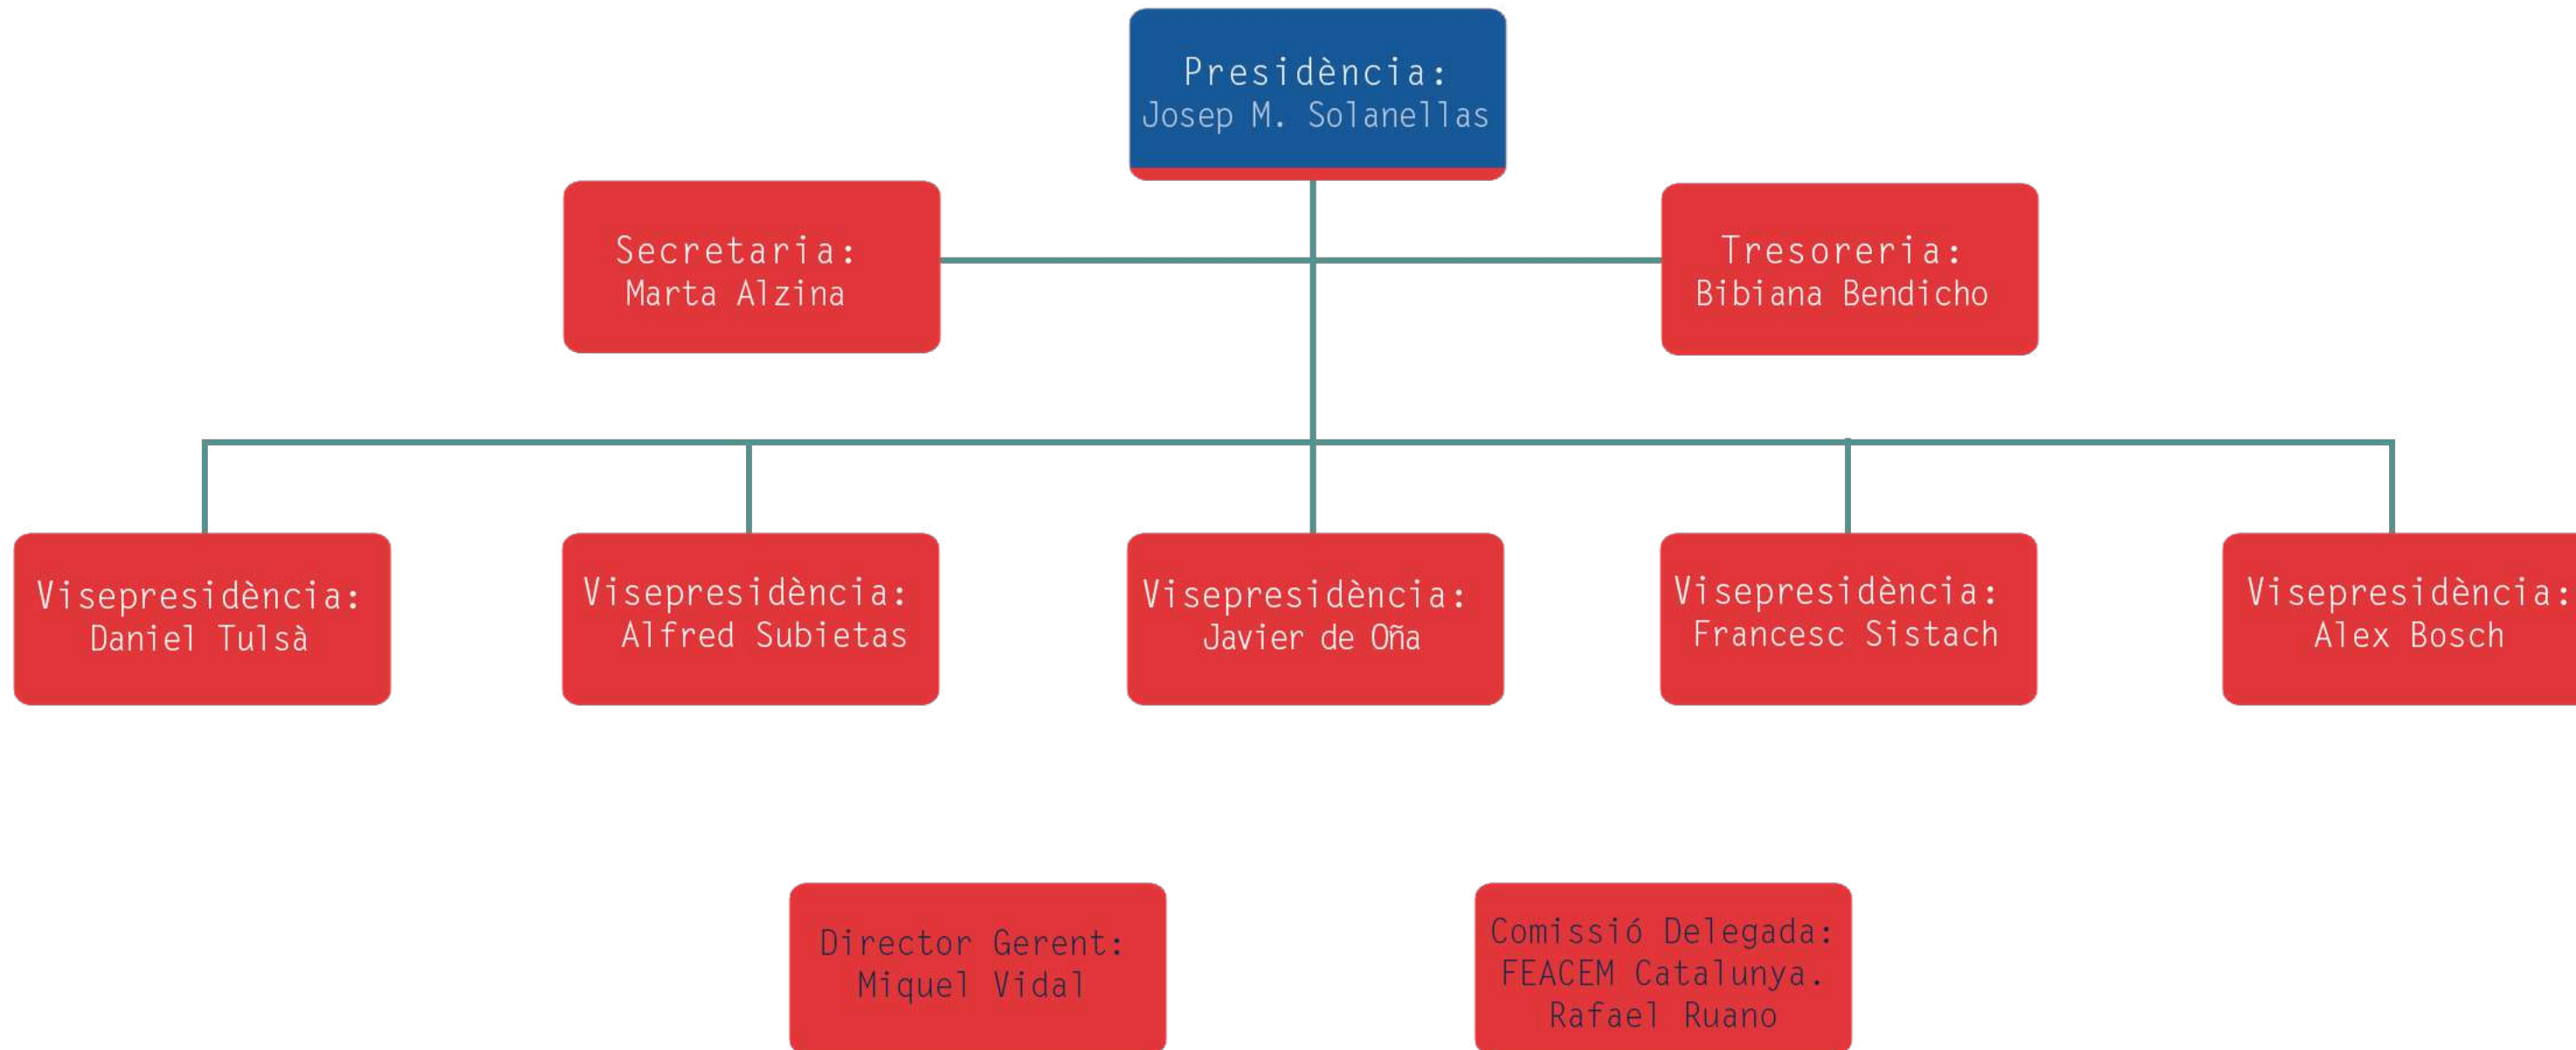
Presidència:
Josep M. Solanellas

Secretaria:
Marta Alzina

Tresoreria:
Bibiana Bendicho

Visepresidència:
Daniel Tulsà

Visepresidència:
Alfred Subietas

Visepresidència:
Javier de Oña

Visepresidència:
Francesc Sistach

Visepresidència:
Alex Bosch

Director Gerent:
Miquel Vidal

Comissió Delegada:
FEACEM Catalunya.
Rafael Ruano